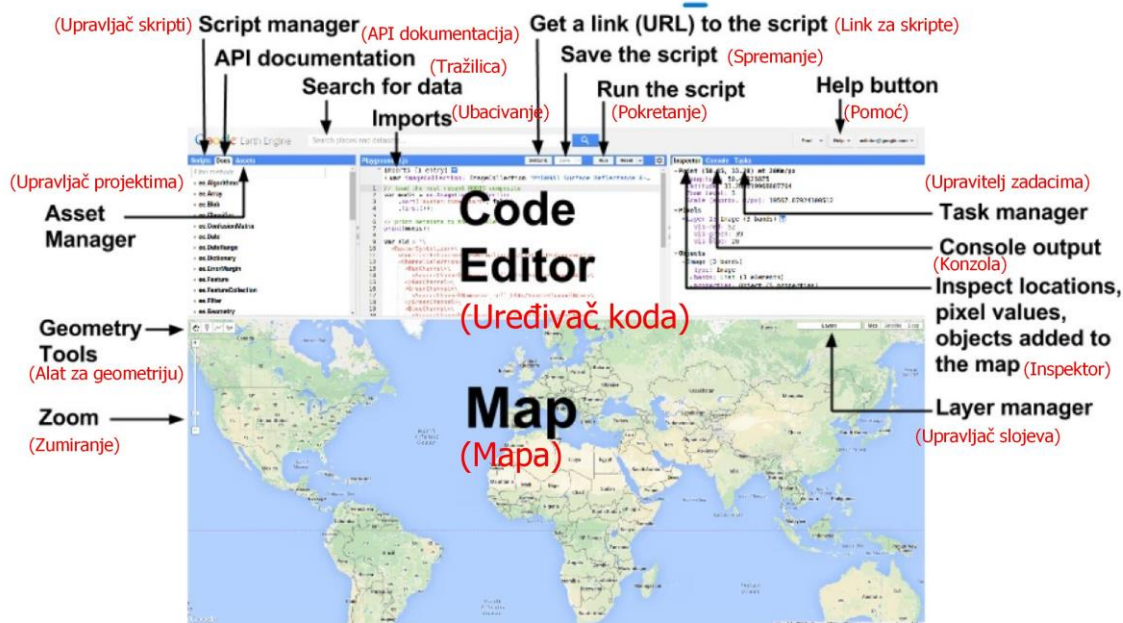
(Upravljač skripti) Script manager (API dokumentacija)
API documentation
Search for data (Tražilica)
Imports (Ubacivanje)
Get a link (URL) to the script (Link za skripte)
Save the script (Spremanje)
Run the script (Pokretanje)
Help button (Pomoć)

Google Earth Engine
Search places and datasets...
Scripts Docs Assets
Playground
Get Link Save Run Reset
Inspector Console Tasks

(Upravljač projektima)
Asset Manager

Code Editor
(Uređivač koda)

(Upravitelj zadacima)
Task manager
Console output
(Konzola)
Inspect locations, pixel values, objects added to the map (Inspektor)

Geometry Tools
(Alat za geometriju)

Zoom
(Zumiranje)

Map
(Mapa)

Layer manager
(Upravljač slojeva)

Layers Map Satellite